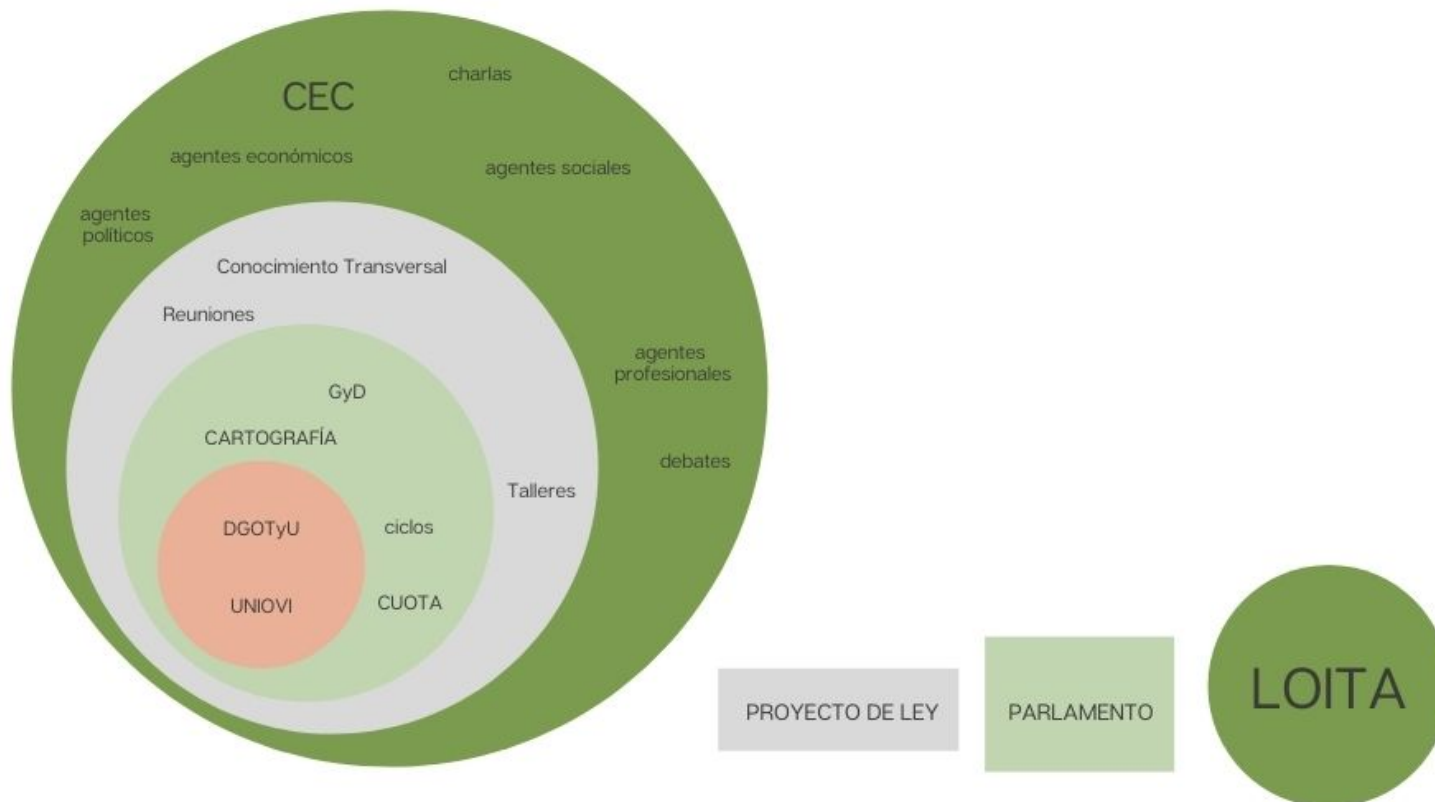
CEC

charlas

agentes económicos

agentes sociales

agentes políticos

Conocimiento Transversal

Reuniones

agentes profesionales

GyD

CARTOGRAFÍA

debates

Talleres

DGOTyU

ciclos

UNIOVI

CUOTA

PROYECTO DE LEY

PARLAMENTO

LOITA